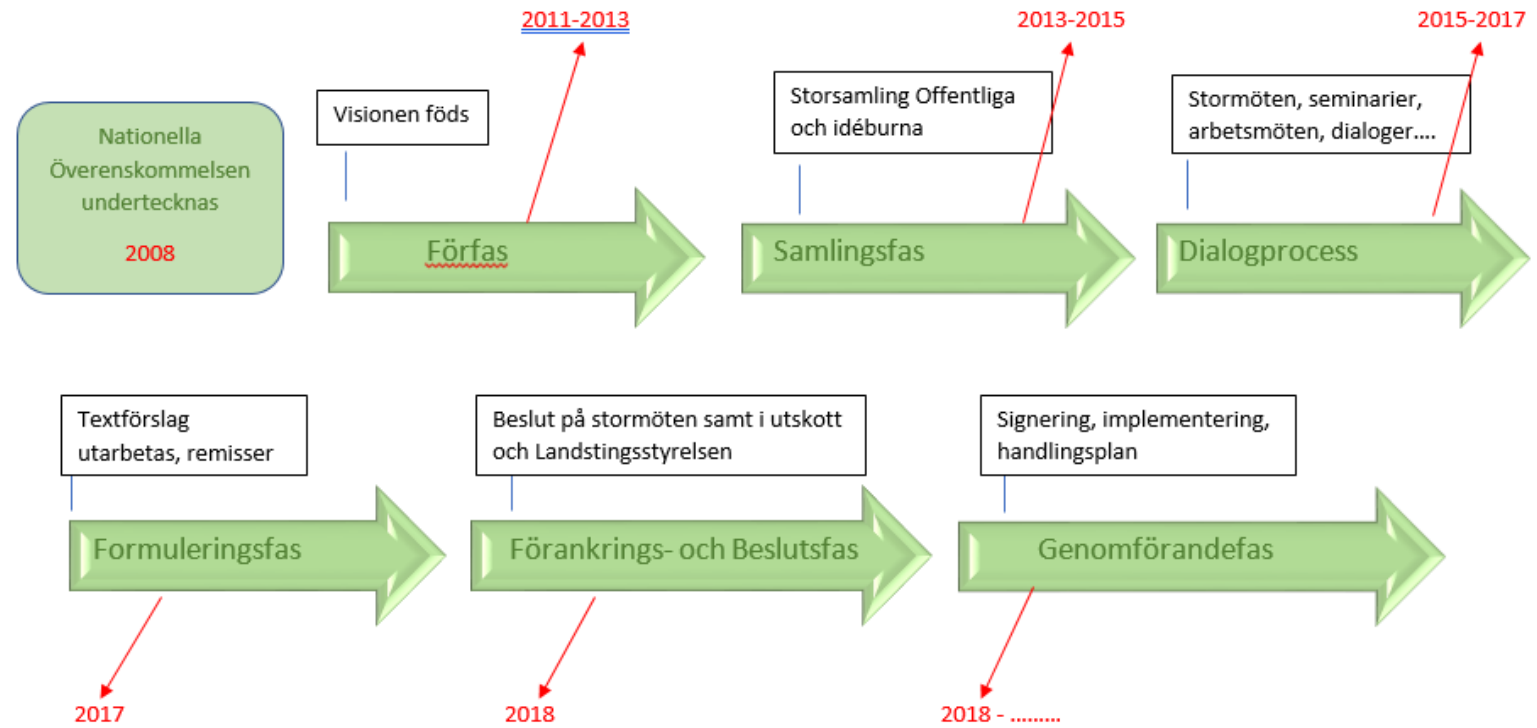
Nationella Överenskommelsen undertecknas

2008

Visionen föds

2011-2013

Förfas

Storsamling Offentliga och idéburna

2013-2015

Samlingsfas

Stormöten, seminarier, arbetsmöten, dialoger….

2015-2017

Dialogprocess

Textförslag utarbetas, remisser

Formuleringsfas

2017

Beslut på stormöten samt i utskott och Landstingsstyrelsen

Förankrings- och Beslutsfas

2018

Signering, implementering, handlingsplan

Genomförandefas

2018 - ………